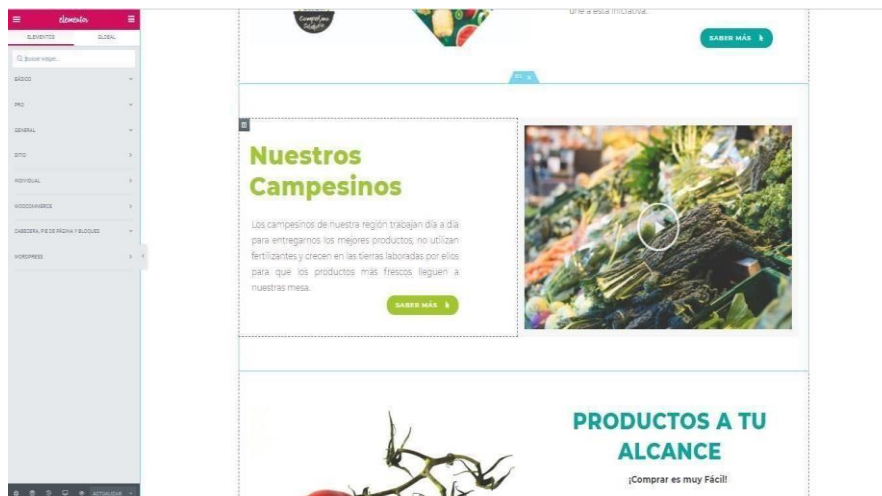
elementor

ELEMENTOS GLOBAL

Buscar widget...

BÁSICO

PRO

GENERAL

SITIO

INDIVIDUAL

WOOCOMMERCE

CABECERA, PIE DE PÁGINA Y BLOQUES

WORDPRESS

ACTUALIZAR

une a esta iniciativa.

SABER MÁS

Nuestros Campesinos

Los campesinos de nuestra región trabajan día a día para entregarnos los mejores productos, no utilizan fertilizantes y crecen en las tierras laboradas por ellos para que los productos más frescos lleguen a nuestras mesa.

SABER MÁS

PRODUCTOS A TU ALCANCE

¡Comprar es muy Fácil!